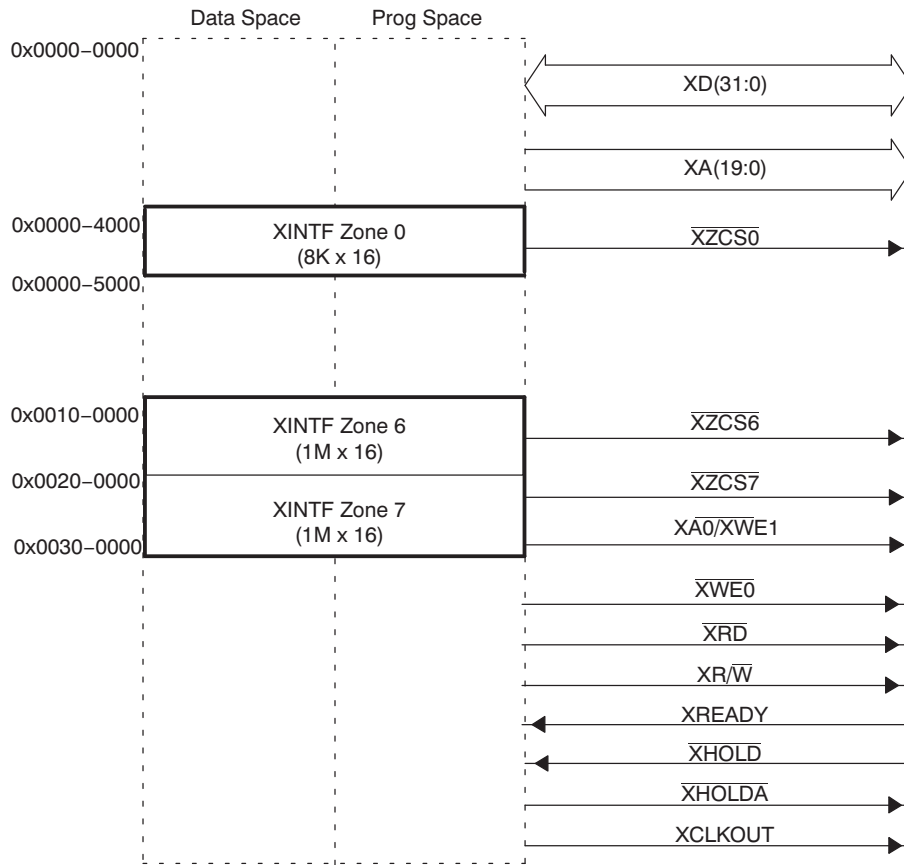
Data Space
Prog Space

0x0000−0000
XD(31:0)
XA(19:0)

0x0000−4000
XINTF Zone 0
(8K x 16)
$\overline{XZCS0}$
0x0000−5000

0x0010−0000
XINTF Zone 6
(1M x 16)
$\overline{XZCS6}$

0x0020−0000
XINTF Zone 7
(1M x 16)
$\overline{XZCS7}$
0x0030−0000
XA0/$\overline{XWE1}$

$\overline{XWE0}$
$\overline{XRD}$
XR/$\overline{W}$
XREADY
$\overline{XHOLD}$
$\overline{XHOLDA}$
XCLKOUT